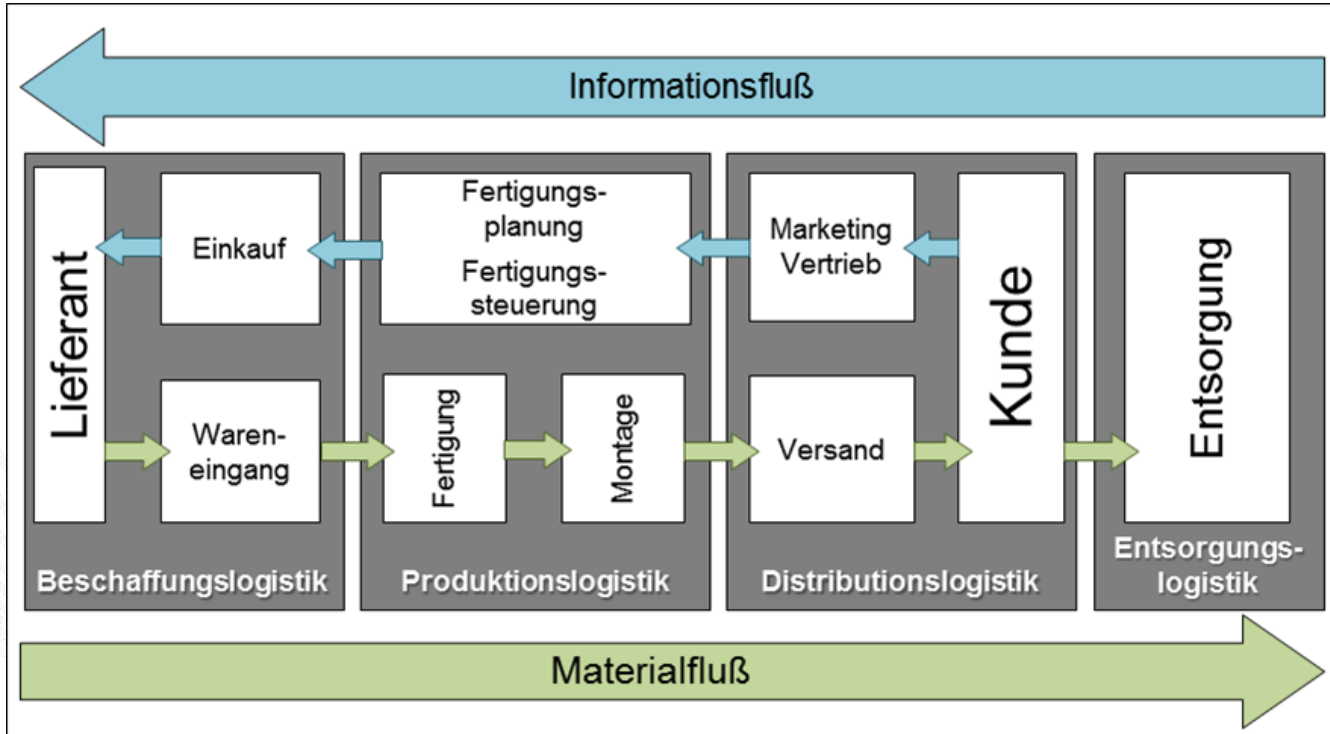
Informationsfluß

Lieferant

Einkauf

Waren-
eingang

Beschaffungslogistik

Fertigungs-
planung
Fertigungs-
steuerung

Fertigung

Montage

Produktionslogistik

Marketing
Vertrieb

Versand

Kunde

Distributionslogistik

Entsorgung

Entsorgungs-
logistik

Materialfluß